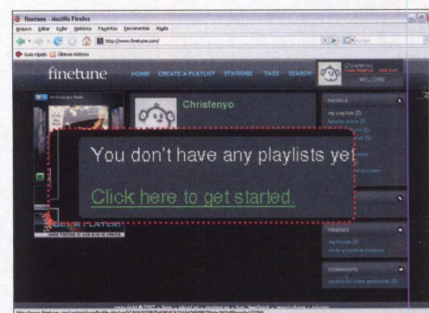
finetune - Mozilla Firefox

Archivo Editar Ver Historial Marcadores Herramientas Ayuda

http://www.finetune.com/

Guía rápida Últimas noticias

finetune

HOME CREATE A PLAYLIST STATIONS TAGS SEARCH

Chrisfenyo

WELCOME

Chrisfenyo

PROFILE

You don't have any playlists yet

Click here to get started.

FRIENDS

COMMENTS

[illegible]